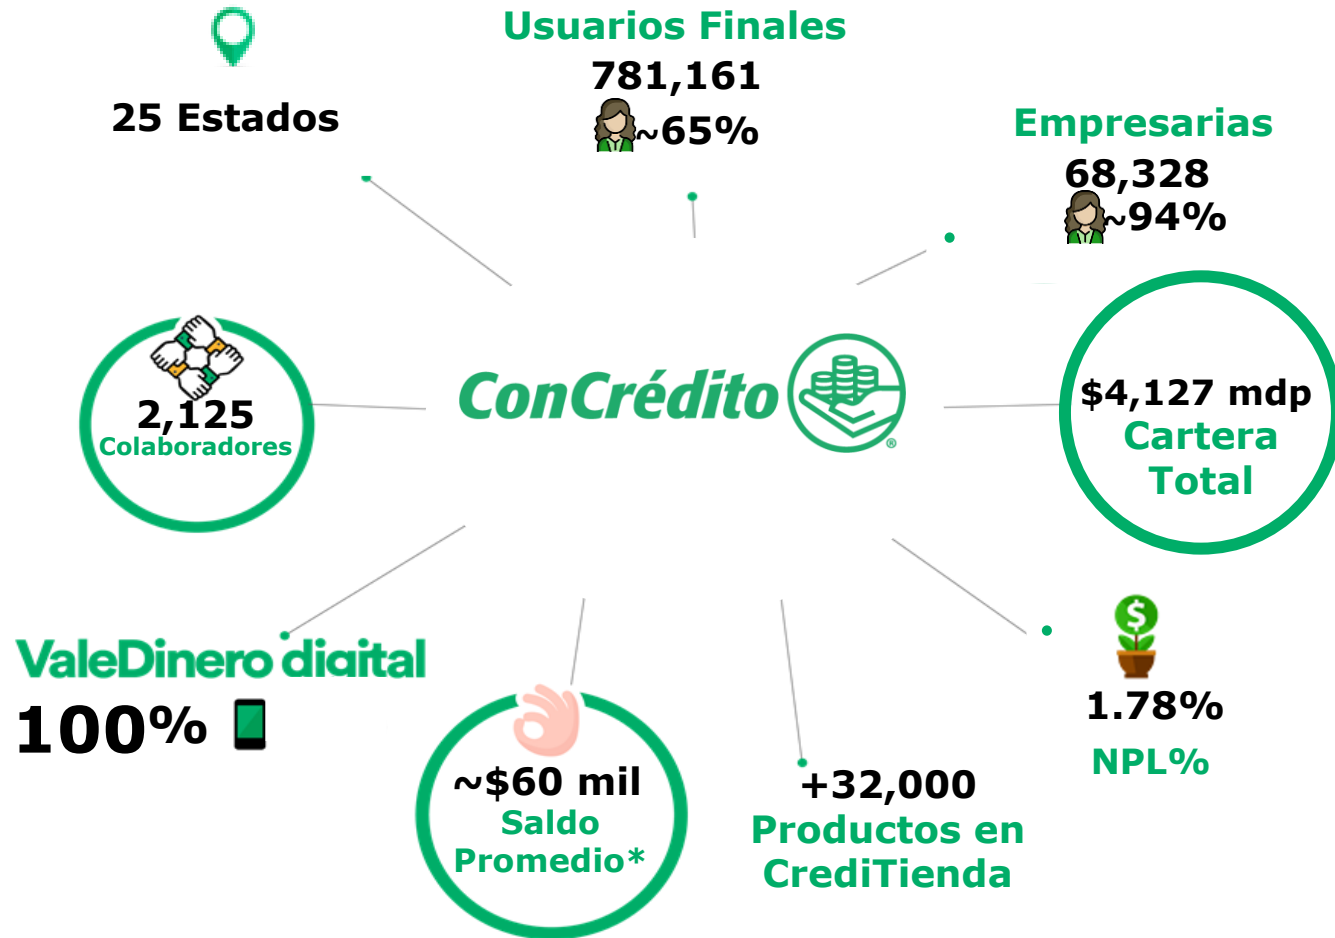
25 Estados

Usuarios Finales
781,161
~65%

Empresarias
68,328
~94%

2,125
Colaboradores

ConCrédito

$4,127 mdp
Cartera Total

ValeDinero digital
100%

~$60 mil
Saldo Promedio*

+32,000
Productos en CrediTienda

1.78%
NPL%